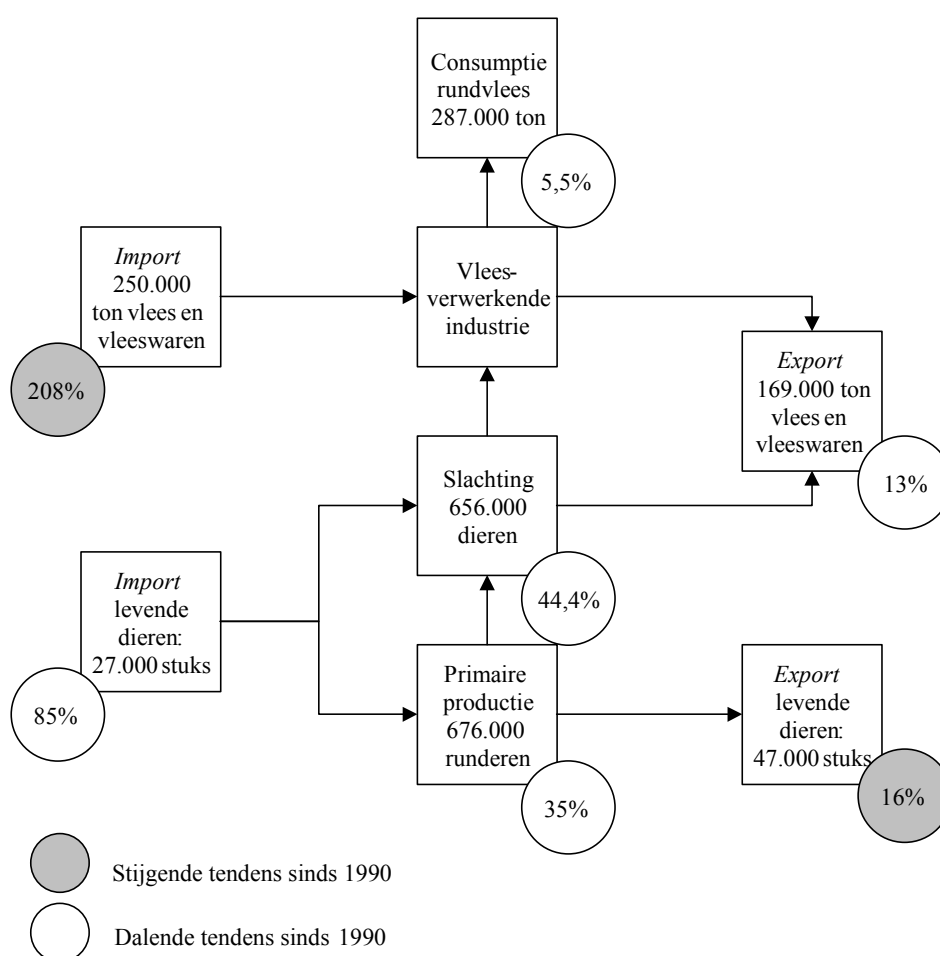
Consumptie rundvlees 287.000 ton

5,5%

*Import* 250.000 ton vlees en vleeswaren

208%

Vleesverwerkende industrie

*Export* 169.000 ton vlees en vleeswaren

13%

Slachting 656.000 dieren

44,4%

*Import* levende dieren: 27.000 stuks

85%

Primaire productie 676.000 runderen

35%

*Export* levende dieren: 47.000 stuks

16%

Stijgende tendens sinds 1990

Dalende tendens sinds 1990